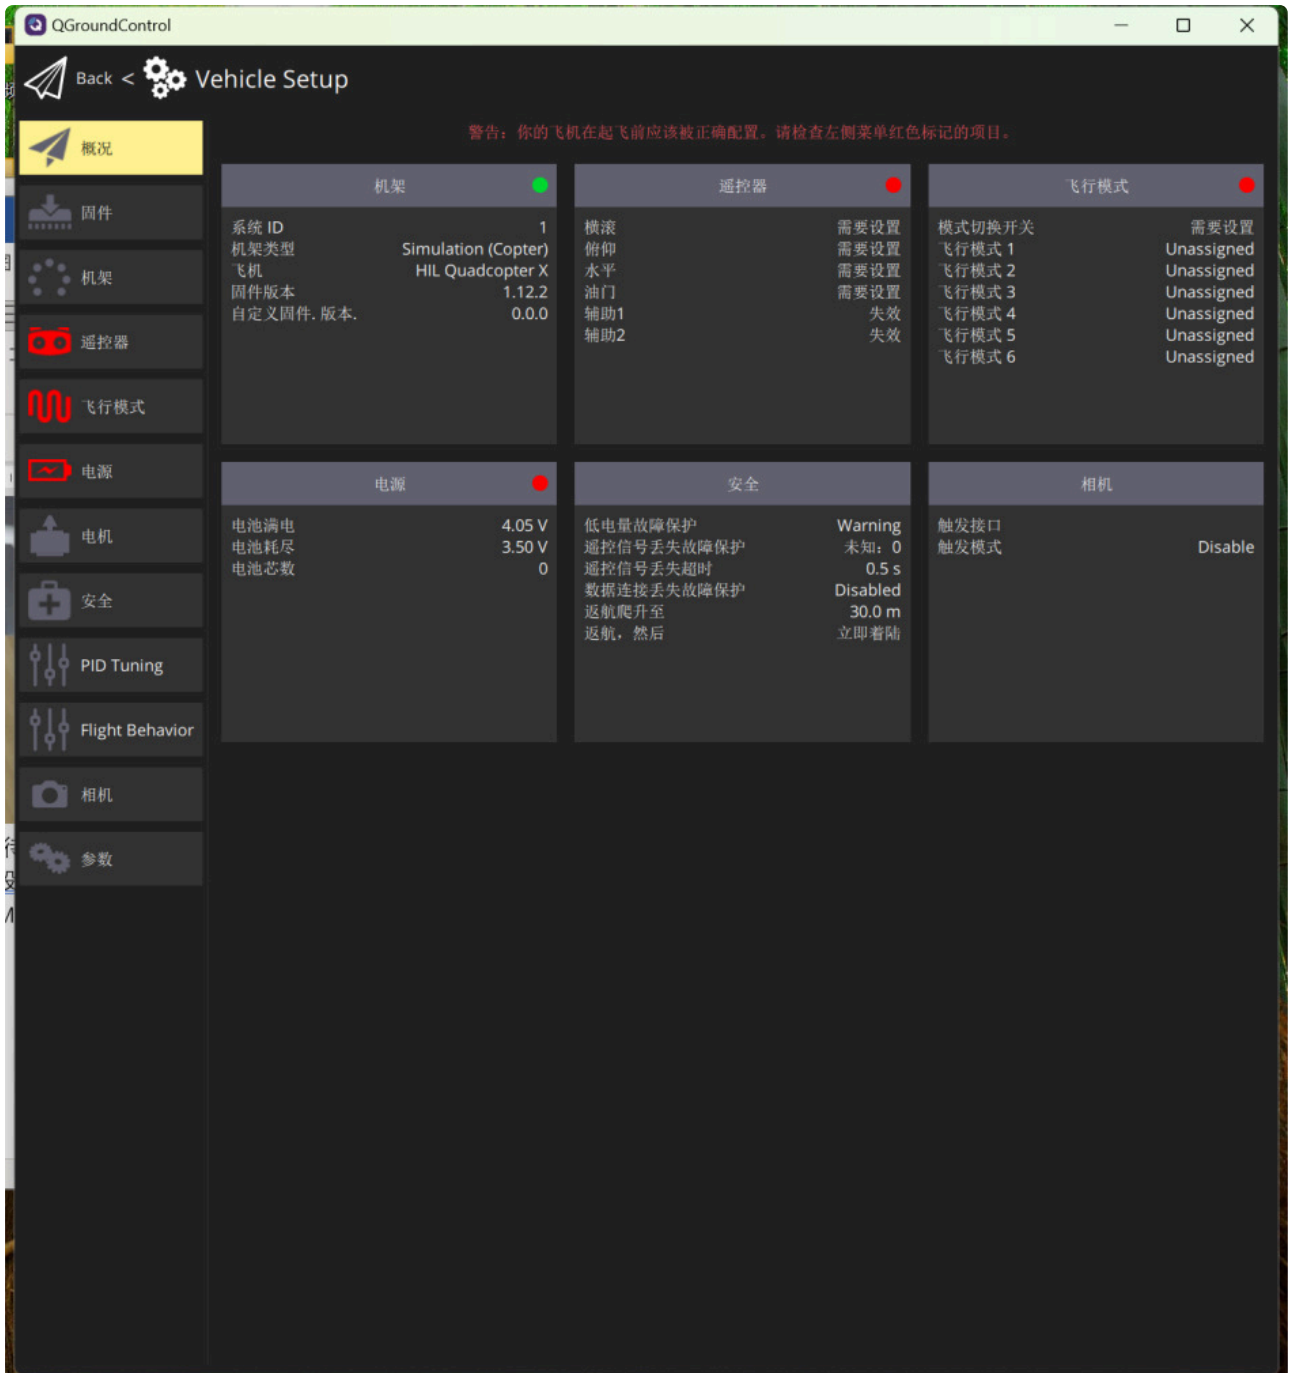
QGroundControl

Back < Vehicle Setup

概况
固件
机架
遥控器
飞行模式
电源
电机
安全
PID Tuning
Flight Behavior
相机
参数

警告：你的飞机在起飞前应该被正确配置。请检查左侧菜单红色标记的项目。

机架

| | |
|---|---|
| 系统 ID | 1 |
| 机架类型 | Simulation (Copter) |
| 飞机 | HIL Quadcopter X |
| 固件版本 | 1.12.2 |
| 自定义固件. 版本. | 0.0.0 |

遥控器

| | |
|---|---|
| 横滚 | 需要设置 |
| 俯仰 | 需要设置 |
| 水平 | 需要设置 |
| 油门 | 需要设置 |
| 辅助1 | 失效 |
| 辅助2 | 失效 |

飞行模式

| | |
|---|---|
| 模式切换开关 | 需要设置 |
| 飞行模式 1 | Unassigned |
| 飞行模式 2 | Unassigned |
| 飞行模式 3 | Unassigned |
| 飞行模式 4 | Unassigned |
| 飞行模式 5 | Unassigned |
| 飞行模式 6 | Unassigned |

电源

| | |
|---|---|
| 电池满电 | 4.05 V |
| 电池耗尽 | 3.50 V |
| 电池芯数 | 0 |

安全

| | |
|---|---|
| 低电量故障保护 | Warning |
| 遥控信号丢失故障保护 | 未知：0 |
| 遥控信号丢失超时 | 0.5 s |
| 数据连接丢失故障保护 | Disabled |
| 返航爬升至 | 30.0 m |
| 返航，然后 | 立即着陆 |

相机

| | |
|---|---|
| 触发接口 | |
| 触发模式 | Disable |